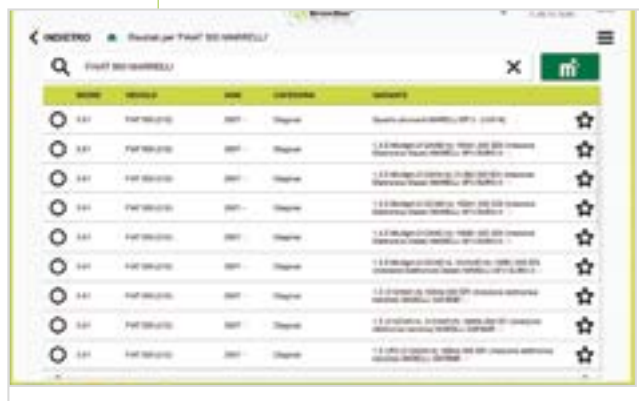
< INDIETRO   Risultati per 'FIAT 500 MARELLI'

FIAT 500 MARELLI

| MODELLO | VEICOLO | ANNI | CATEGORIA | VARIANTE |
|---|---|---|---|---|
| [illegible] | FIAT 500 (312) | 2007 - | Diagnosi | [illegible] |
| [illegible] | FIAT 500 (312) | 2007 - | Diagnosi | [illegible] |
| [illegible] | FIAT 500 (312) | 2007 - | Diagnosi | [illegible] |
| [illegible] | FIAT 500 (312) | 2007 - | Diagnosi | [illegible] |
| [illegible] | FIAT 500 (312) | 2007 - | Diagnosi | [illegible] |
| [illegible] | FIAT 500 (312) | 2007 - | Diagnosi | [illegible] |
| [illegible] | FIAT 500 (312) | 2007 - | Diagnosi | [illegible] |
| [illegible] | FIAT 500 (312) | 2007 - | Diagnosi | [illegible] |
| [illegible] | FIAT 500 (312) | 2007 - | Diagnosi | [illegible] |